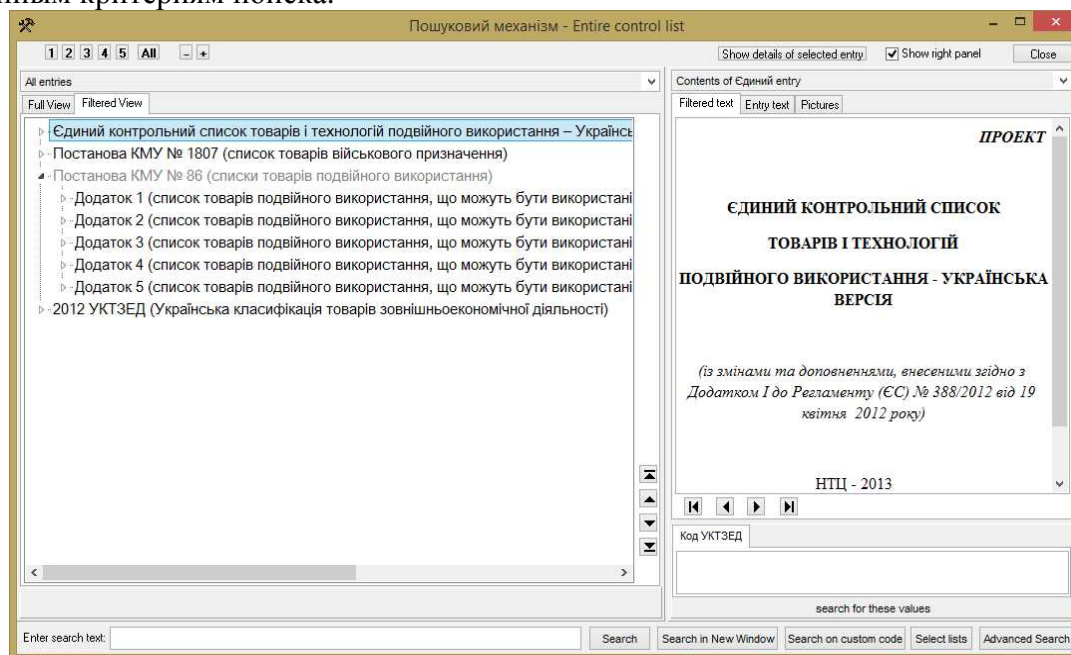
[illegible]ным критериям поиска.

Пошуковий механізм - Entire control list

1 2 3 4 5 All − +

Show details of selected entry
Show right panel
Close

All entries

Full View
Filtered View

Єдиний контрольний список товарів і технологій подвійного використання – Українсь
Постанова КМУ № 1807 (список товарів військового призначення)
Постанова КМУ № 86 (списки товарів подвійного використання)
Додаток 1 (список товарів подвійного використання, що можуть бути використані
Додаток 2 (список товарів подвійного використання, що можуть бути використані
Додаток 3 (список товарів подвійного використання, що можуть бути використані
Додаток 4 (список товарів подвійного використання, що можуть бути використані
Додаток 5 (список товарів подвійного використання, що можуть бути використані
2012 УКТЗЕД (Українська класифікація товарів зовнішньоекономічної діяльності)

Contents of Єдиний entry

Filtered text
Entry text
Pictures

ПРОЕКТ

ЄДИНИЙ КОНТРОЛЬНИЙ СПИСОК

ТОВАРІВ І ТЕХНОЛОГІЙ

ПОДВІЙНОГО ВИКОРИСТАННЯ - УКРАЇНСЬКА ВЕРСІЯ

(із змінами та доповненнями, внесеними згідно з Додатком I до Регламенту (ЄС) № 388/2012 від 19 квітня 2012 року)

НТЦ - 2013

Код УКТЗЕД

search for these values

Enter search text:
Search
Search in New Window
Search on custom code
Select lists
Advanced Search